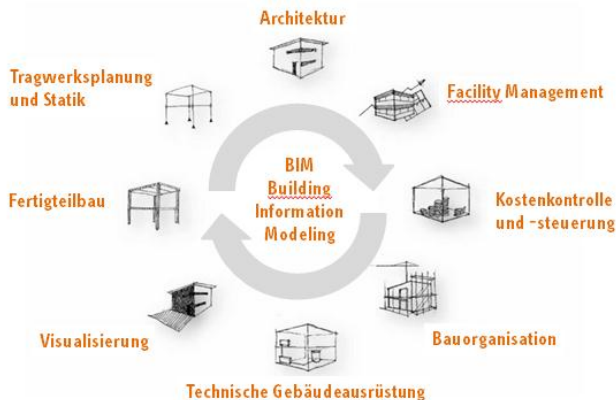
Architektur

Tragwerksplanung und Statik

Facility Management

BIM
Building
Information
Modeling

Fertigteilbau

Kostenkontrolle und -steuerung

Visualisierung

Bauorganisation

Technische Gebäudeausrüstung